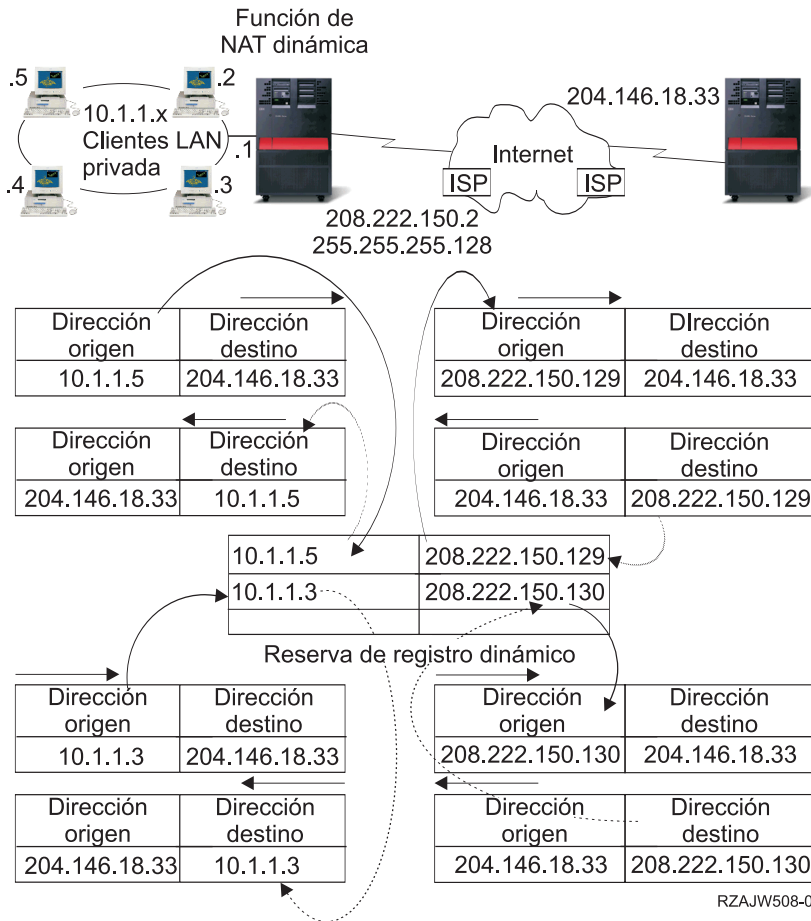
Función de NAT dinámica

.5
.2
10.1.1.x
Clientes LAN privada
.1
.4
.3

204.146.18.33
Internet
ISP
ISP
208.222.150.2
255.255.255.128

| Dirección origen | Dirección destino |
|---|---|
| 10.1.1.5 | 204.146.18.33 |

| Dirección origen | DIrección destino |
|---|---|
| 208.222.150.129 | 204.146.18.33 |

| Dirección origen | Dirección destino |
|---|---|
| 204.146.18.33 | 10.1.1.5 |

| Dirección origen | Dirección destino |
|---|---|
| 204.146.18.33 | 208.222.150.129 |

| | |
|---|---|
| 10.1.1.5 | 208.222.150.129 |
| 10.1.1.3 | 208.222.150.130 |
| | |

Reserva de registro dinámico

| Dirección origen | Dirección destino |
|---|---|
| 10.1.1.3 | 204.146.18.33 |

| Dirección origen | Dirección destino |
|---|---|
| 208.222.150.130 | 204.146.18.33 |

| Dirección origen | Dirección destino |
|---|---|
| 204.146.18.33 | 10.1.1.3 |

| Dirección origen | Dirección destino |
|---|---|
| 204.146.18.33 | 208.222.150.130 |

RZAJW508-0